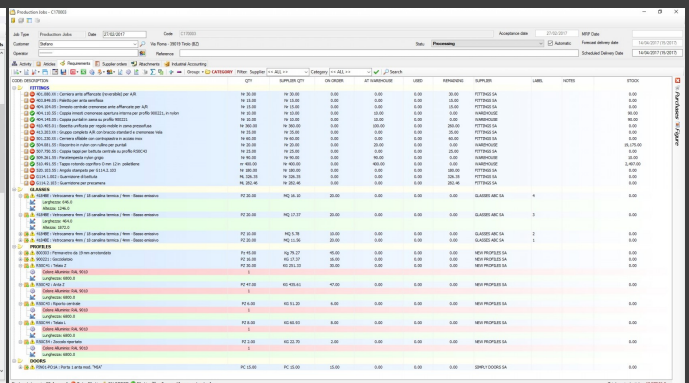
Production Jobs - C?0003

Job Type Production Jobs Date 27/02/2017 Code C?0003
Customer Bofono Via Roma - 39019 Tirolo (BZ) State Processing Acceptance date 27/02/2017 MRP Date
Operator Reference Automatic Forecast delivery date 14/04/2017 (W15/2017)
Scheduled Delivery Date 14/04/2017 (W15/2017)

Activity Articles Requirements Supplier orders Attachments Industrial Accounting

Group CATEGORY Filter: Supplier << ALL >> Category << ALL >> Search

| CODE/DESCRIPTION | QTY | SUPPLIER QTY | ON ORDER | AT WAREHOUSE | USED | REMAINING | SUPPLIER | LABEL | NOTES | STOCK |
|---|---|---|---|---|---|---|---|---|---|---|
| FITTINGS | | | | | | | | | | |
| 401.880.00 : Cerniera anta affiancata (reversibile) per A/R | Nr 30.00 | Nr 30.00 | 0.00 | 0.00 | 0.00 | 30.00 | FITTINGS SA | | | 0.00 |
| 401.846.00 : Maniglia per anta sovrapposta | Nr 15.00 | Nr 15.00 | 0.00 | 0.00 | 0.00 | 15.00 | FITTINGS SA | | | 0.00 |
| 404.134.00 : Incastro centrale cremonese ante affiancate per A/R | Nr 15.00 | Nr 15.00 | 0.00 | 0.00 | 0.00 | 0.00 | WAREHOUSE | | | 0.00 |
| 404.110.50 : Coppia incastri cremonese apertura interna per profilo | Nr 15.00 | Nr 15.00 | 0.00 | 0.00 | 0.00 | 0.00 | WAREHOUSE | | | 80.00 |
| 404.140.50 : Coppia puntali su cava su profilo | Nr 15.00 | Nr 15.00 | 0.00 | 0.00 | 0.00 | 0.00 | WAREHOUSE | | | 0.00 |
| 412.300.50 : Coppia profilato per regolo mobile in vena | Nr 300.00 | Nr 300.00 | 0.00 | 100.00 | 0.00 | 200.00 | FITTINGS SA | | | 0.00 |
| 412.303.54 : Gruppo completo A/R cardinatura standard e cremonese | Nr 15.00 | Nr 15.00 | 0.00 | 0.00 | 0.00 | 15.00 | FITTINGS SA | | | 0.00 |
| 412.230.55 : Cerniera sfilabile con contropiastra in acciaio inox | Nr 30.00 | Nr 30.00 | 0.00 | 0.00 | 0.00 | 30.00 | FITTINGS SA | | | 0.00 |
| 404.881.55 : Riscontro in ruben con rullino per puntali | Nr 20.00 | Nr 20.00 | 0.00 | 20.00 | 0.00 | 0.00 | WAREHOUSE | | | 10,175.00 |
| 407.756.55 : Coppia tappi per battuta su profilo | Nr 25.00 | Nr 25.00 | 0.00 | 0.00 | 0.00 | 25.00 | FITTINGS SA | | | 0.00 |
| 406.261.01 : Perno/angolo rullini grigio | Nr 90.00 | Nr 90.00 | 0.00 | 90.00 | 0.00 | 0.00 | WAREHOUSE | | | 0.00 |
| 210.401.55 : Tappo intermedio | Nr 400.00 | Nr 400.00 | 0.00 | 400.00 | 0.00 | 0.00 | WAREHOUSE | | | 2,457.00 |
| 220.203.50 : Angolo stampato per | Nr 185.00 | Nr 185.00 | 0.00 | 0.00 | 0.00 | 185.00 | FITTINGS SA | | | 0.00 |
| G114.1.003 : Guarnizione di battuta | ML 326.39 | ML 326.39 | 0.00 | 0.00 | 0.00 | 326.39 | FITTINGS SA | | | 0.00 |
| G114.2.103 : Guarnizione per precamera | ML 282.46 | ML 282.46 | 0.00 | 0.00 | 0.00 | 282.46 | FITTINGS SA | | | 0.00 |
| GLASSES | | | | | | | | | | |
| NUMBE : Vetrocamera 4mm / 16 canalina termica / 4mm - Basso emissivo | PZ 20.00 | MQ 16.10 | 20.00 | 0.00 | 0.00 | 0.00 | GLASSES ABC SA | 4 | | 0.00 |
| NUMBE : Vetrocamera 4mm / 16 canalina termica / 4mm - Basso emissivo | PZ 20.00 | MQ 17.37 | 20.00 | 0.00 | 0.00 | 0.00 | GLASSES ABC SA | 3 | | 0.00 |
| NUMBE : Vetrocamera 4mm / 16 canalina termica / 4mm - Basso emissivo | PZ 10.00 | MQ 7.23 | 10.00 | 0.00 | 0.00 | 0.00 | GLASSES ABC SA | 2 | | 0.00 |
| NUMBE : Vetrocamera 4mm / 16 canalina termica / 4mm - Basso emissivo | PZ 20.00 | MQ 11.56 | 20.00 | 0.00 | 0.00 | 0.00 | GLASSES ABC SA | 1 | | 0.00 |
| PROFILES | | | | | | | | | | |
| A00003 : Fermavetro da 18 mm arrotondato | Pz 45.00 | Kg 79.27 | 45.00 | 0.00 | 0.00 | 0.00 | NEW PROFILES SA | | | 0.00 |
| A00021 : Zoccolatura | PZ 10.00 | KG 17.37 | 10.00 | 0.00 | 0.00 | 0.00 | NEW PROFILES SA | | | 0.00 |
| RSEC4 : Telaio Z | PZ 55.00 | KG 201.33 | 55.00 | 0.00 | 0.00 | 0.00 | NEW PROFILES SA | | | 0.00 |
| RSEC49 : Anta Z | PZ 47.00 | KG 455.61 | 47.00 | 0.00 | 0.00 | 0.00 | NEW PROFILES SA | | | 0.00 |
| RSEC49 : Riporto centrale | PZ 6.00 | KG 51.20 | 6.00 | 0.00 | 0.00 | 0.00 | NEW PROFILES SA | | | 0.00 |
| RSEC49 : Telaio L | PZ 8.00 | KG 60.93 | 8.00 | 0.00 | 0.00 | 0.00 | NEW PROFILES SA | | | 0.00 |
| RSEC59 : Zoccolo riportato | PZ 2.00 | KG 22.70 | 2.00 | 0.00 | 0.00 | 0.00 | NEW PROFILES SA | | | 0.00 |
| DOORS | | | | | | | | | | |
| PINO-PCVA : Porta a anta mod. "MEA" | PC 15.00 | PC 15.00 | 15.00 | 0.00 | 0.00 | 0.00 | SIMPLY DOORS SA | | | 0.00 |

Colore Alluminio RAL 9010
Lunghezza: 6000.0
Larghezza: 1046.0
Altezza: 1046.0
Larghezza: 404.0
Altezza: 1873.0

Purchases Figure